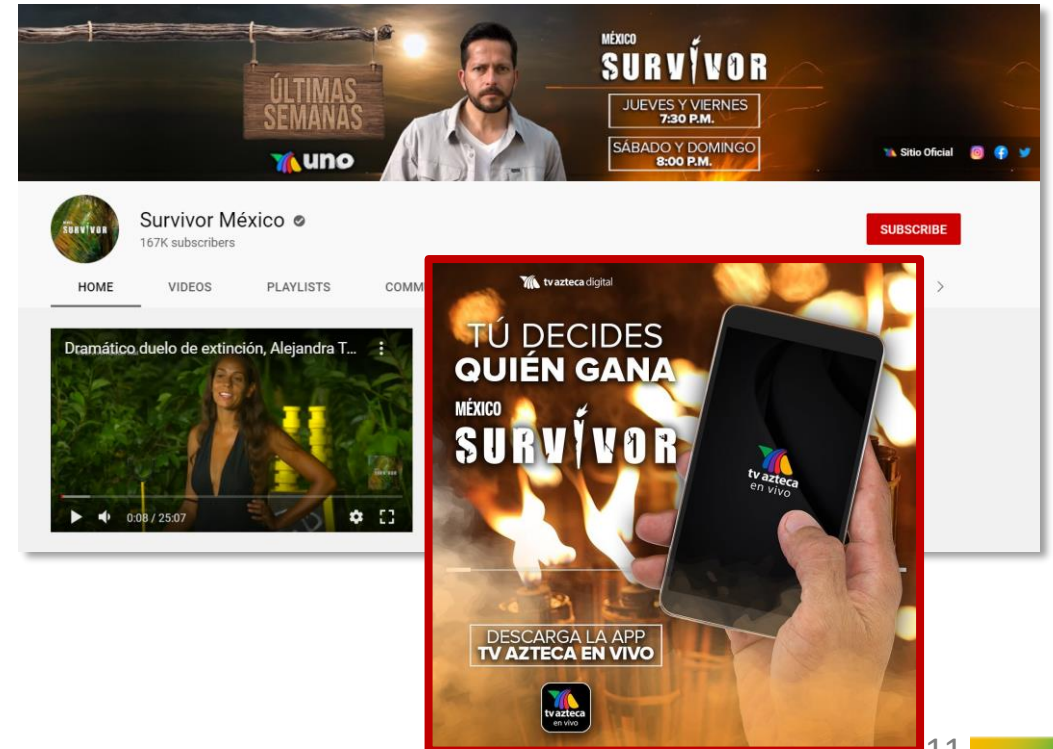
ÚLTIMAS SEMANAS

uno

MÉXICO
SURVIVOR

JUEVES Y VIERNES
7:30 P.M.

SÁBADO Y DOMINGO
8:00 P.M.

Sitio Oficial

SURVIVOR

Survivor México
167K subscribers

SUBSCRIBE

HOME VIDEOS PLAYLISTS COMM

Dramático duelo de extinción, Alejandra T...

0:08 / 25:07

tv azteca digital

TÚ DECIDES
QUIÉN GANA

MÉXICO
SURVIVOR

tv azteca en vivo

DESCARGA LA APP
TV AZTECA EN VIVO

tv azteca en vivo

11